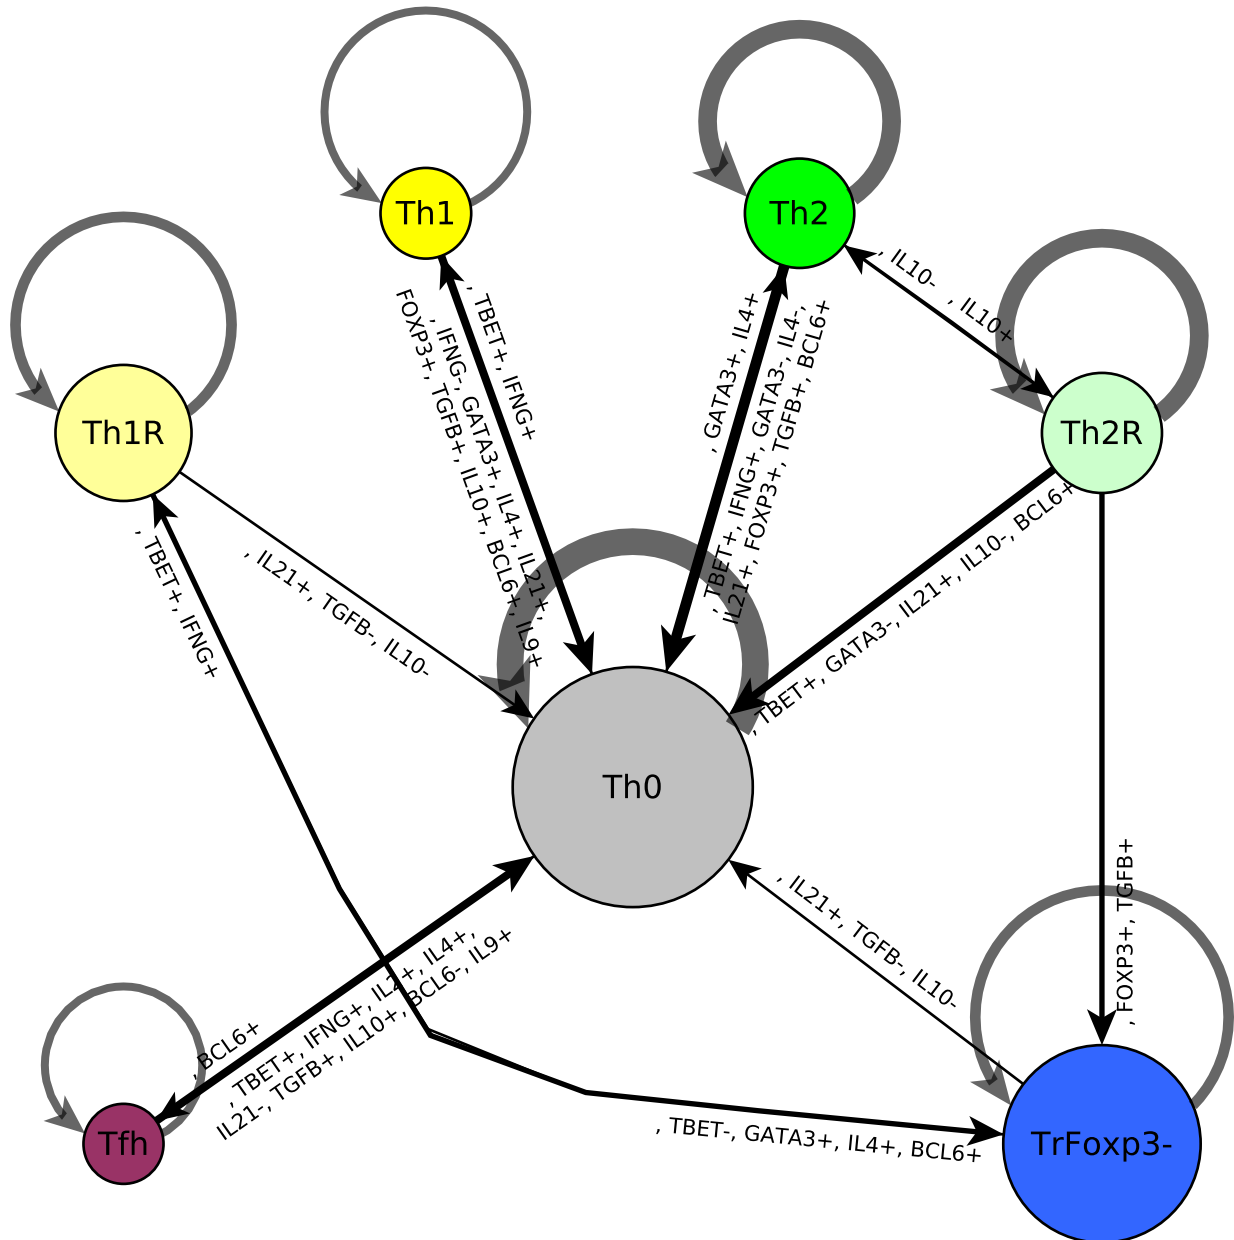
Th1

Th2

Th1R

Th2R

Th0

Tfh

TrFoxp3-

, TBET+, IFNG+

, IFNG-, GATA3+, IL4+, IL21+, FOXP3+, TGFB+, IL10+, BCL6+, IL9+

, GATA3+, IL4+

, TBET+, IFNG+, GATA3-, IL4-, IL21+, FOXP3+, TGFB+, BCL6+

, IL10-

, IL10+

, IL21+, TGFB-, IL10-

, TBET+, IFNG+

, TBET+, GATA3-, IL21+, IL10-, BCL6+

, FOXP3+, TGFB+

, IL21+, TGFB-, IL10-

, BCL6+

, TBET+, IFNG+, IL4+, IL4+, IL21-, TGFB+, IL10+, BCL6-, IL9+

, TBET-, GATA3+, IL4+, BCL6+